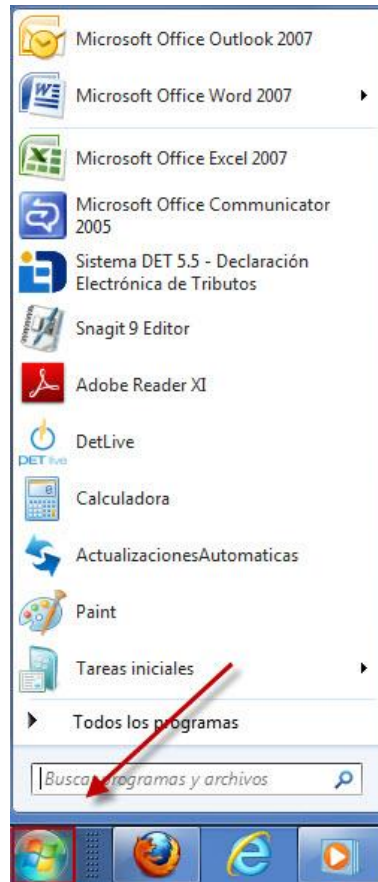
Microsoft Office Outlook 2007

Microsoft Office Word 2007

Microsoft Office Excel 2007

Microsoft Office Communicator 2005

Sistema DET 5.5 - Declaración Electrónica de Tributos

Snagit 9 Editor

Adobe Reader XI

DET live

DetLive

Calculadora

ActualizacionesAutomaticas

Paint

Tareas iniciales

Todos los programas

Buscar programas y archivos